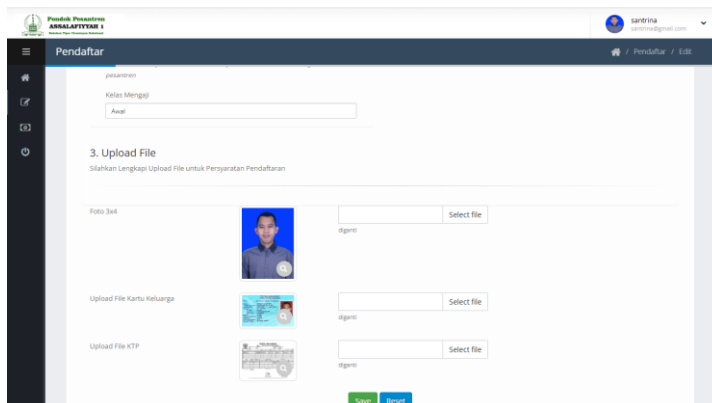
Pondok Pesantren
ASSALAFIYYAH 1
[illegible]

santrina
santrina@gmail.com

Pendaftar

/ Pendaftar / Edit

pesantren

Kelas Mengaji

Awal

3. Upload File

Silahkan Lengkapi Upload File untuk Persyaratan Pendaftaran

Foto 3x4

Select file

diganti

Upload File Kartu Keluarga

Select file

diganti

Upload File KTP

Select file

diganti

Save Reset